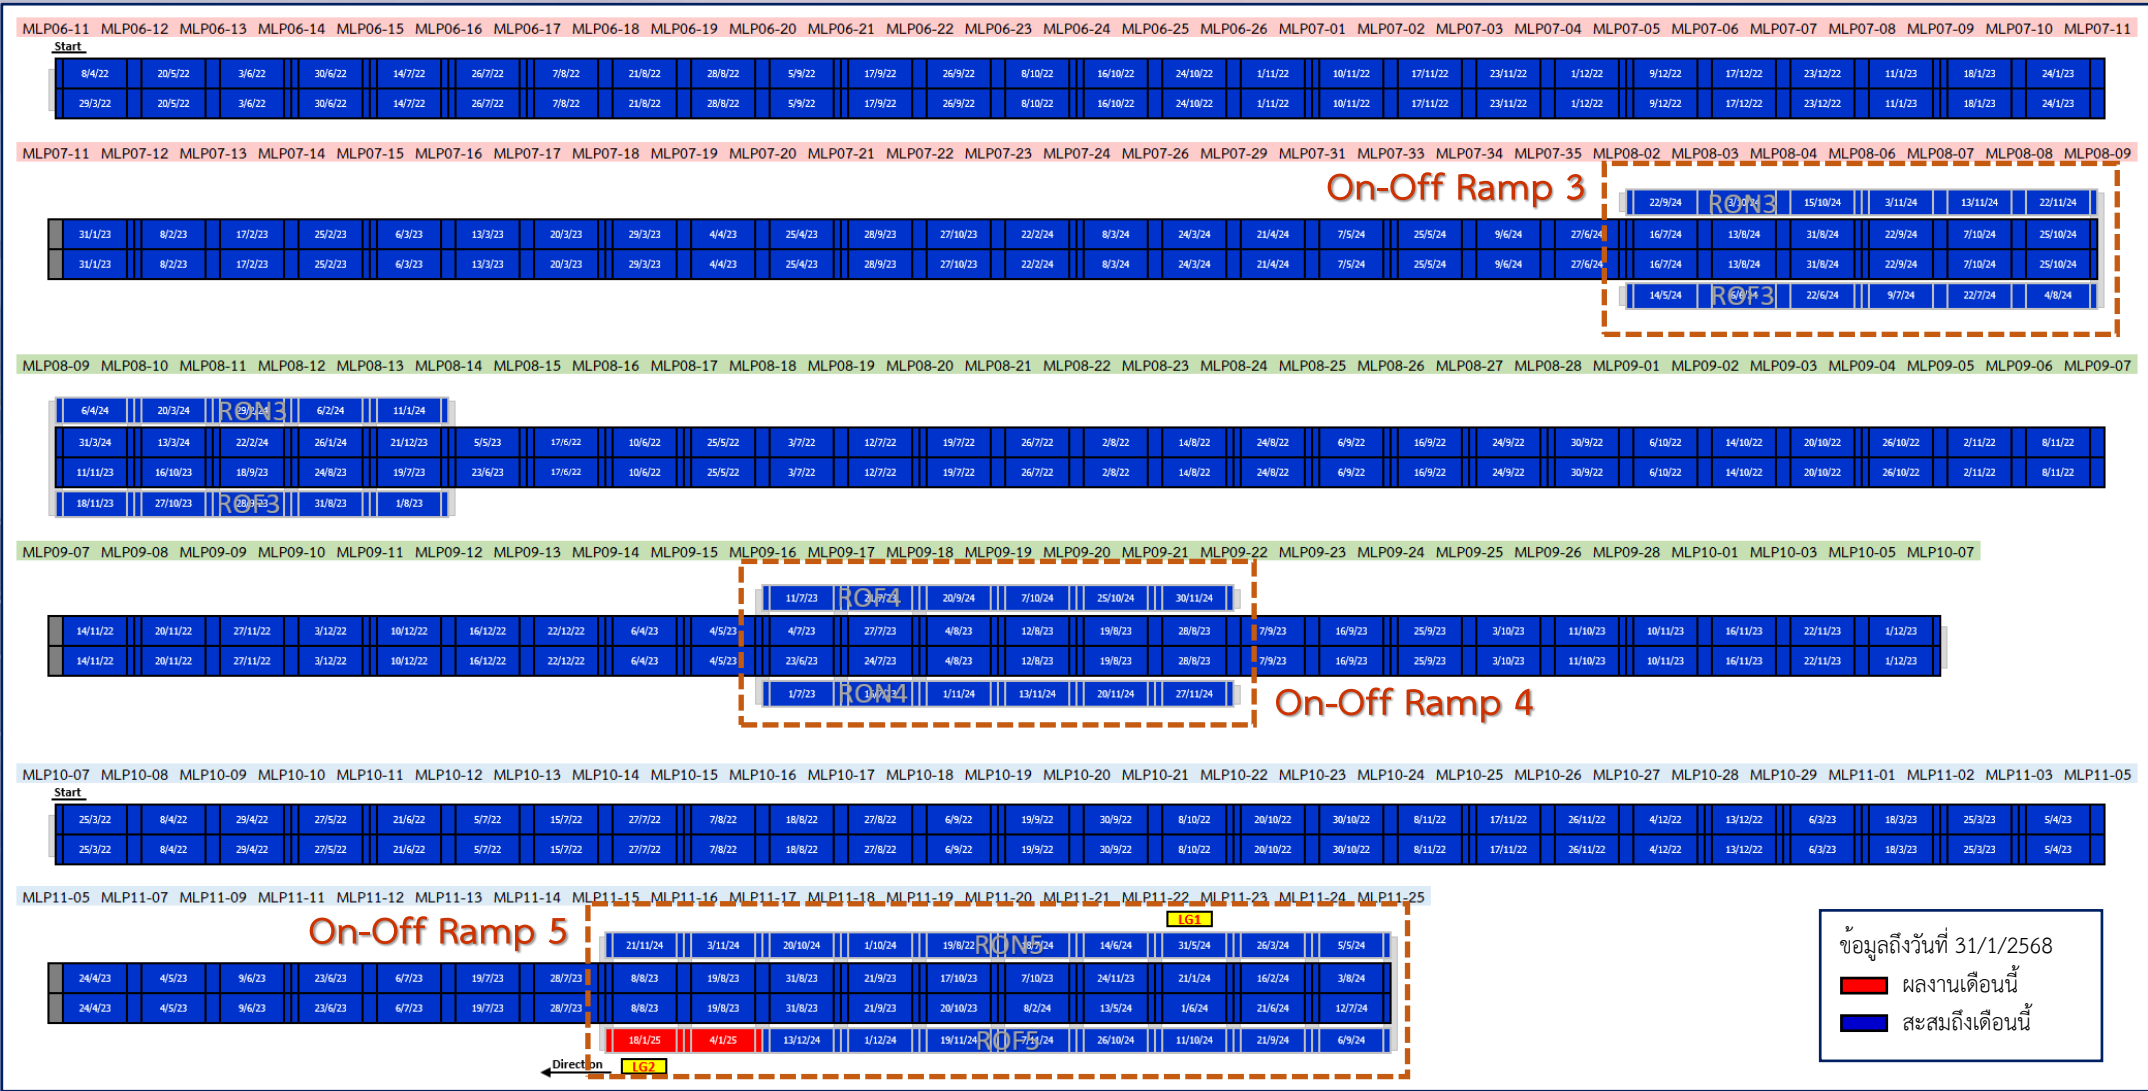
MLP06-11 MLP06-12 MLP06-13 MLP06-14 MLP06-15 MLP06-16 MLP06-17 MLP06-18 MLP06-19 MLP06-20 MLP06-21 MLP06-22 MLP06-23 MLP06-24 MLP06-25 MLP06-26 MLP07-01 MLP07-02 MLP07-03 MLP07-04 MLP07-05 MLP07-06 MLP07-07 MLP07-08 MLP07-09 MLP07-10 MLP07-11

Start

8/4/22 20/5/22 3/6/22 30/6/22 14/7/22 26/7/22 7/8/22 21/8/22 28/8/22 5/9/22 17/9/22 26/9/22 8/10/22 16/10/22 24/10/22 1/11/22 10/11/22 17/11/22 23/11/22 1/12/22 9/12/22 17/12/22 23/12/22 11/1/23 18/1/23 24/1/23

29/3/22 20/5/22 3/6/22 30/6/22 14/7/22 26/7/22 7/8/22 21/8/22 28/8/22 5/9/22 17/9/22 26/9/22 8/10/22 16/10/22 24/10/22 1/11/22 10/11/22 17/11/22 23/11/22 1/12/22 9/12/22 17/12/22 23/12/22 11/1/23 18/1/23 24/1/23

MLP07-11 MLP07-12 MLP07-13 MLP07-14 MLP07-15 MLP07-16 MLP07-17 MLP07-18 MLP07-19 MLP07-20 MLP07-21 MLP07-22 MLP07-23 MLP07-24 MLP07-26 MLP07-29 MLP07-31 MLP07-33 MLP07-34 MLP07-35 MLP08-02 MLP08-03 MLP08-04 MLP08-06 MLP08-07 MLP08-08 MLP08-09

On-Off Ramp 3

22/9/24 RON3 3/10/24 15/10/24 3/11/24 13/11/24 22/11/24

31/1/23 8/2/23 17/2/23 25/2/23 6/3/23 13/3/23 20/3/23 29/3/23 4/4/23 25/4/23 28/9/23 27/10/23 22/2/24 8/3/24 24/3/24 21/4/24 7/5/24 25/5/24 9/6/24 27/6/24 16/7/24 13/8/24 31/8/24 22/9/24 7/10/24 25/10/24

31/1/23 8/2/23 17/2/23 25/2/23 6/3/23 13/3/23 20/3/23 29/3/23 4/4/23 25/4/23 28/9/23 27/10/23 22/2/24 8/3/24 24/3/24 21/4/24 7/5/24 25/5/24 9/6/24 27/6/24 16/7/24 13/8/24 31/8/24 22/9/24 7/10/24 25/10/24

14/5/24 ROF3 6/6/24 22/6/24 9/7/24 22/7/24 4/8/24

MLP08-09 MLP08-10 MLP08-11 MLP08-12 MLP08-13 MLP08-14 MLP08-15 MLP08-16 MLP08-17 MLP08-18 MLP08-19 MLP08-20 MLP08-21 MLP08-22 MLP08-23 MLP08-24 MLP08-25 MLP08-26 MLP08-27 MLP08-28 MLP09-01 MLP09-02 MLP09-03 MLP09-04 MLP09-05 MLP09-06 MLP09-07

6/4/24 20/3/24 RON3 29/2/24 6/2/24 11/1/24

31/3/24 13/3/24 22/2/24 26/1/24 21/12/23 5/5/23 17/6/22 10/6/22 25/5/22 3/7/22 12/7/22 19/7/22 26/7/22 2/8/22 14/8/22 24/8/22 6/9/22 16/9/22 24/9/22 30/9/22 6/10/22 14/10/22 20/10/22 26/10/22 2/11/22 8/11/22

11/11/23 16/10/23 18/9/23 24/8/23 19/7/23 23/6/23 17/6/22 10/6/22 25/5/22 3/7/22 12/7/22 19/7/22 26/7/22 2/8/22 14/8/22 24/8/22 6/9/22 16/9/22 24/9/22 30/9/22 6/10/22 14/10/22 20/10/22 26/10/22 2/11/22 8/11/22

18/11/23 27/10/23 ROF3 28/9/23 31/8/23 1/8/23

MLP09-07 MLP09-08 MLP09-09 MLP09-10 MLP09-11 MLP09-12 MLP09-13 MLP09-14 MLP09-15 MLP09-16 MLP09-17 MLP09-18 MLP09-19 MLP09-20 MLP09-21 MLP09-22 MLP09-23 MLP09-24 MLP09-25 MLP09-26 MLP09-28 MLP10-01 MLP10-03 MLP10-05 MLP10-07

11/7/23 ROF4 20/7/23 20/9/24 7/10/24 25/10/24 30/11/24

14/11/22 20/11/22 27/11/22 3/12/22 10/12/22 16/12/22 22/12/22 6/4/23 4/5/23 4/7/23 27/7/23 4/8/23 12/8/23 19/8/23 28/8/23 7/9/23 16/9/23 25/9/23 3/10/23 11/10/23 10/11/23 16/11/23 22/11/23 1/12/23

14/11/22 20/11/22 27/11/22 3/12/22 10/12/22 16/12/22 22/12/22 6/4/23 4/5/23 23/6/23 24/7/23 4/8/23 12/8/23 19/8/23 28/8/23 7/9/23 16/9/23 25/9/23 3/10/23 11/10/23 10/11/23 16/11/23 22/11/23 1/12/23

1/7/23 RON4 14/7/23 1/11/24 13/11/24 20/11/24 27/11/24

On-Off Ramp 4

MLP10-07 MLP10-08 MLP10-09 MLP10-10 MLP10-11 MLP10-12 MLP10-13 MLP10-14 MLP10-15 MLP10-16 MLP10-17 MLP10-18 MLP10-19 MLP10-20 MLP10-21 MLP10-22 MLP10-23 MLP10-24 MLP10-25 MLP10-26 MLP10-27 MLP10-28 MLP10-29 MLP11-01 MLP11-02 MLP11-03 MLP11-05

Start

25/3/22 8/4/22 29/4/22 27/5/22 21/6/22 5/7/22 15/7/22 27/7/22 7/8/22 18/8/22 27/8/22 6/9/22 19/9/22 30/9/22 8/10/22 20/10/22 30/10/22 8/11/22 17/11/22 26/11/22 4/12/22 13/12/22 6/3/23 18/3/23 25/3/23 5/4/23

25/3/22 8/4/22 29/4/22 27/5/22 21/6/22 5/7/22 15/7/22 27/7/22 7/8/22 18/8/22 27/8/22 6/9/22 19/9/22 30/9/22 8/10/22 20/10/22 30/10/22 8/11/22 17/11/22 26/11/22 4/12/22 13/12/22 6/3/23 18/3/23 25/3/23 5/4/23

MLP11-05 MLP11-07 MLP11-09 MLP11-11 MLP11-12 MLP11-13 MLP11-14 MLP11-15 MLP11-16 MLP11-17 MLP11-18 MLP11-19 MLP11-20 MLP11-21 MLP11-22 MLP11-23 MLP11-24 MLP11-25

On-Off Ramp 5

LG1

21/11/24 3/11/24 20/10/24 1/10/24 19/8/22 RON5 8/5/24 14/6/24 31/5/24 26/3/24 5/5/24

24/4/23 4/5/23 9/6/23 23/6/23 6/7/23 19/7/23 28/7/23 8/8/23 19/8/23 31/8/23 21/9/23 17/10/23 7/10/23 24/11/23 21/1/24 16/2/24 3/8/24

24/4/23 4/5/23 9/6/23 23/6/23 6/7/23 19/7/23 28/7/23 8/8/23 19/8/23 31/8/23 21/9/23 20/10/23 8/2/24 13/5/24 1/6/24 21/6/24 12/7/24

18/1/25 4/1/25 13/12/24 1/12/24 19/11/24 ROF5 7/11/24 26/10/24 11/10/24 21/9/24 6/9/24

Direction LG2

ข้อมูลถึงวันที่ 31/1/2568
ผลงานเดือนนี้
สะสมถึงเดือนนี้